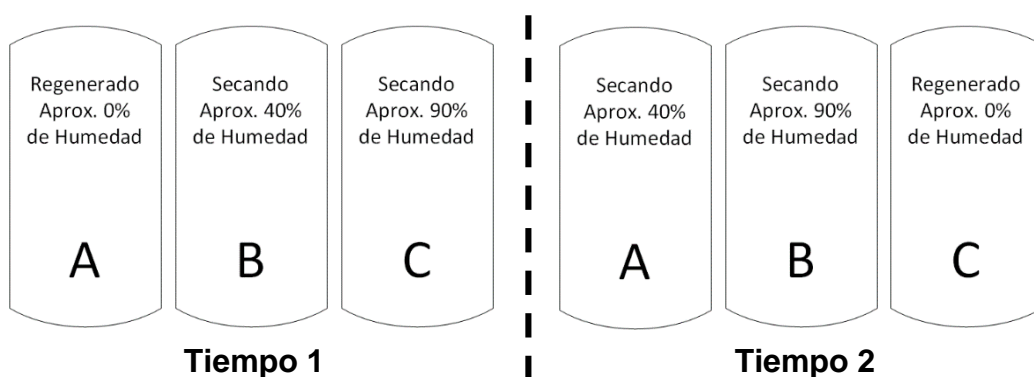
Regenerado
Aprox. 0%
de Humedad

A

Secando
Aprox. 40%
de Humedad

B

Secando
Aprox. 90%
de Humedad

C

Tiempo 1

Secando
Aprox. 40%
de Humedad

A

Secando
Aprox. 90%
de Humedad

B

Regenerado
Aprox. 0%
de Humedad

C

Tiempo 2